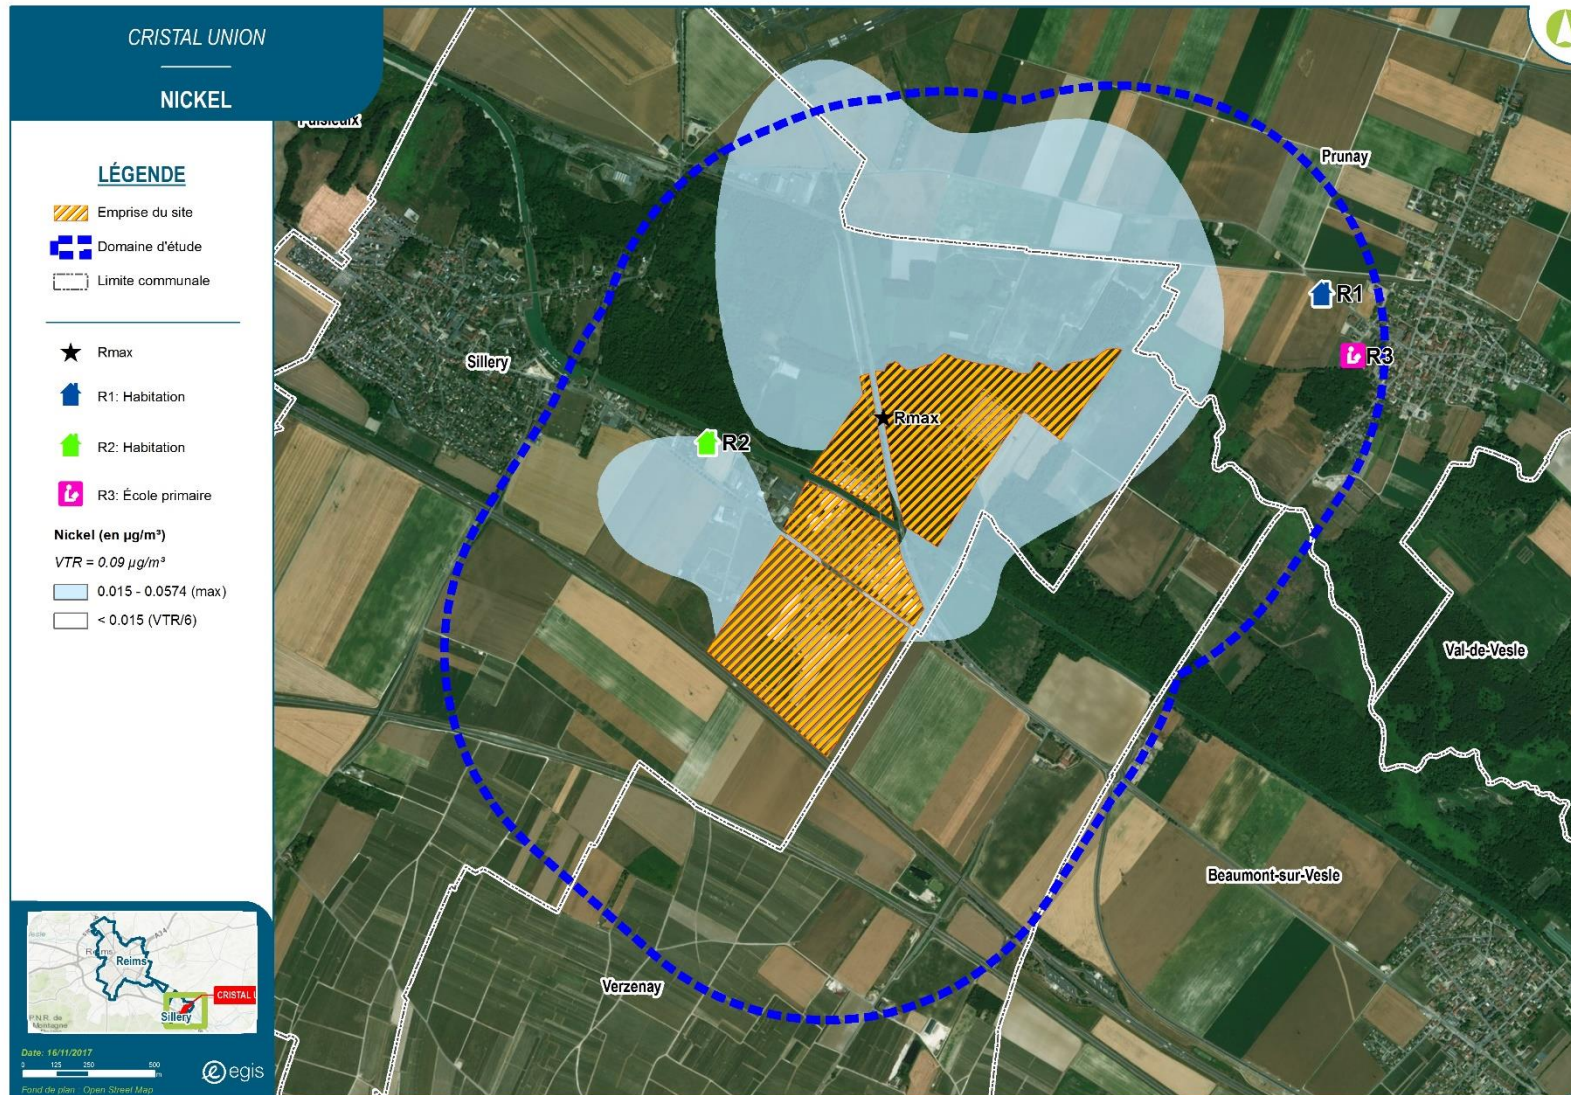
CRISTAL UNION

NICKEL

LÉGENDE

Emprise du site

Domaine d'étude

Limite communale

Rmax

R1: Habitation

R2: Habitation

R3: École primaire

Nickel (en µg/m³)

VTR = 0.09 µg/m³

0.015 - 0.0574 (max)

< 0.015 (VTR/6)

Puisieulx

Prunay

R1

R3

Sillery

Rmax

R2

Val-de-Vesle

Beaumont-sur-Vesle

Verzenay

Reims

Reims

CRISTAL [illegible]

Sillery

P.N.R. de Montagne

Date: 16/11/2017

0 125 250 500 m

Fond de plan : Open Street Map

egis